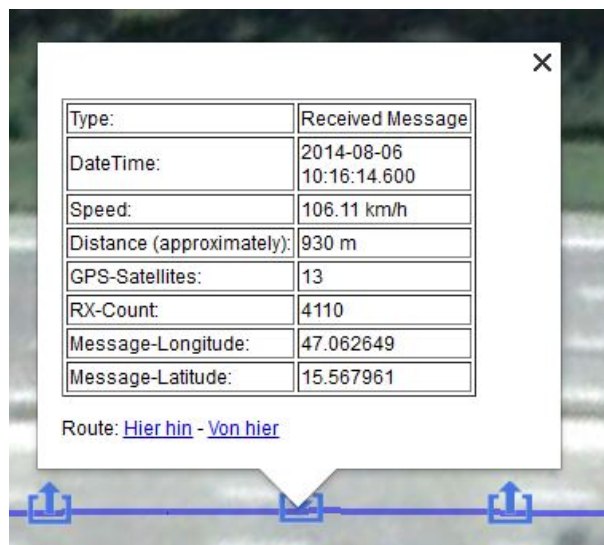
×

| Type: | Received Message |
|---|---|
| DateTime: | 2014-08-06 10:16:14.600 |
| Speed: | 106.11 km/h |
| Distance (approximately): | 930 m |
| GPS-Satellites: | 13 |
| RX-Count: | 4110 |
| Message-Longitude: | 47.062649 |
| Message-Latitude: | 15.567961 |

Route: Hier hin - Von hier